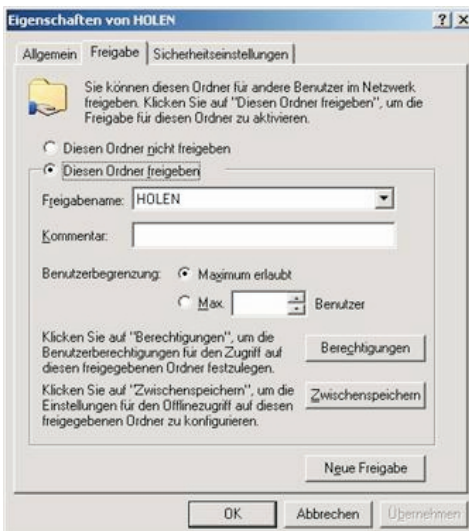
Eigenschaften von HOLEN ? X

Allgemein | Freigabe | Sicherheitseinstellungen

Sie können diesen Ordner für andere Benutzer im Netzwerk freigeben. Klicken Sie auf "Diesen Ordner freigeben", um die Freigabe für diesen Ordner zu aktivieren.

Diesen Ordner nicht freigeben

Diesen Ordner freigeben

Freigabename: HOLEN

Kommentar:

Benutzerbegrenzung: Maximum erlaubt

Max. Benutzer

Klicken Sie auf "Berechtigungen", um die Benutzerberechtigungen für den Zugriff auf diesen freigegebenen Ordner festzulegen.

Berechtigungen

Klicken Sie auf "Zwischenspeichern", um die Einstellungen für den Offlinezugriff auf diesen freigegebenen Ordner zu konfigurieren.

Zwischenspeichern

Neue Freigabe

OK Abbrechen Übernehmen